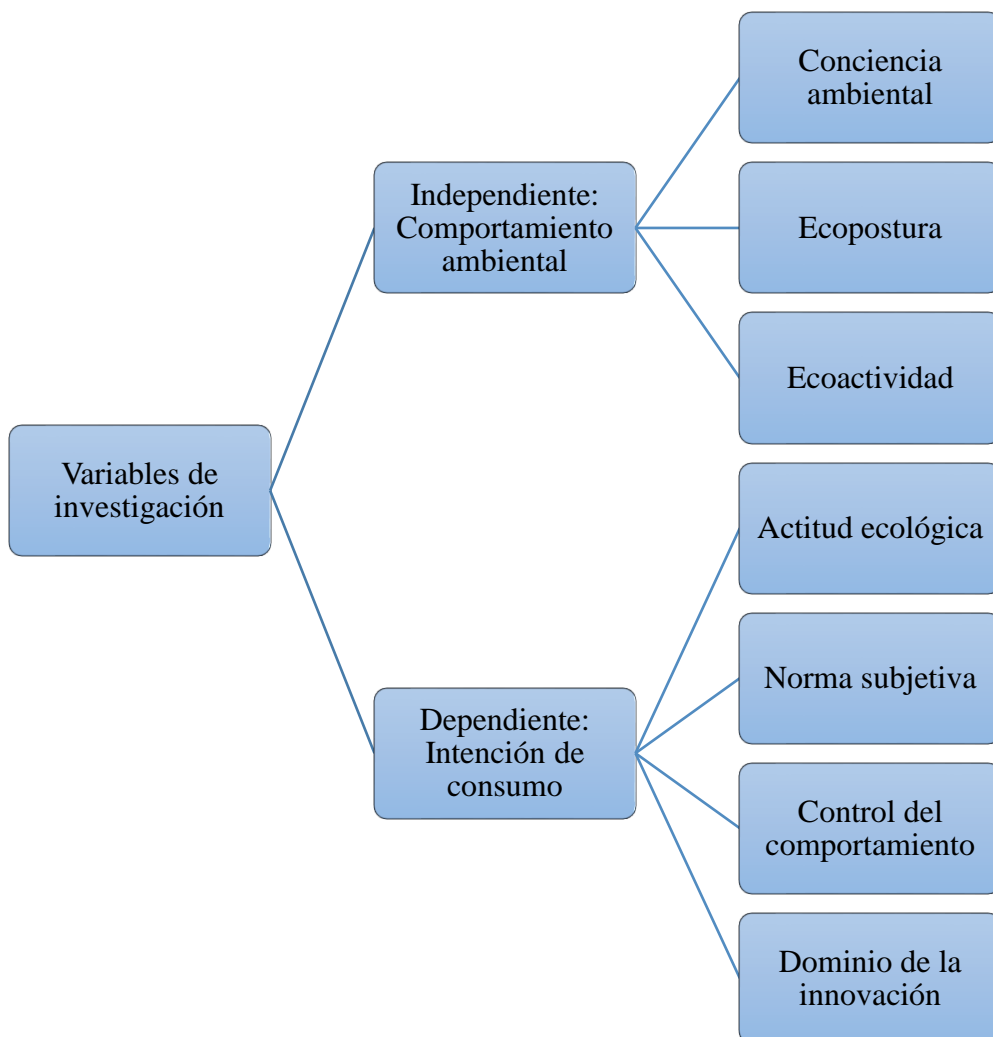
Variables de investigación

Independiente: Comportamiento ambiental

Conciencia ambiental

Ecopostura

Ecoactividad

Dependiente: Intención de consumo

Actitud ecológica

Norma subjetiva

Control del comportamiento

Dominio de la innovación